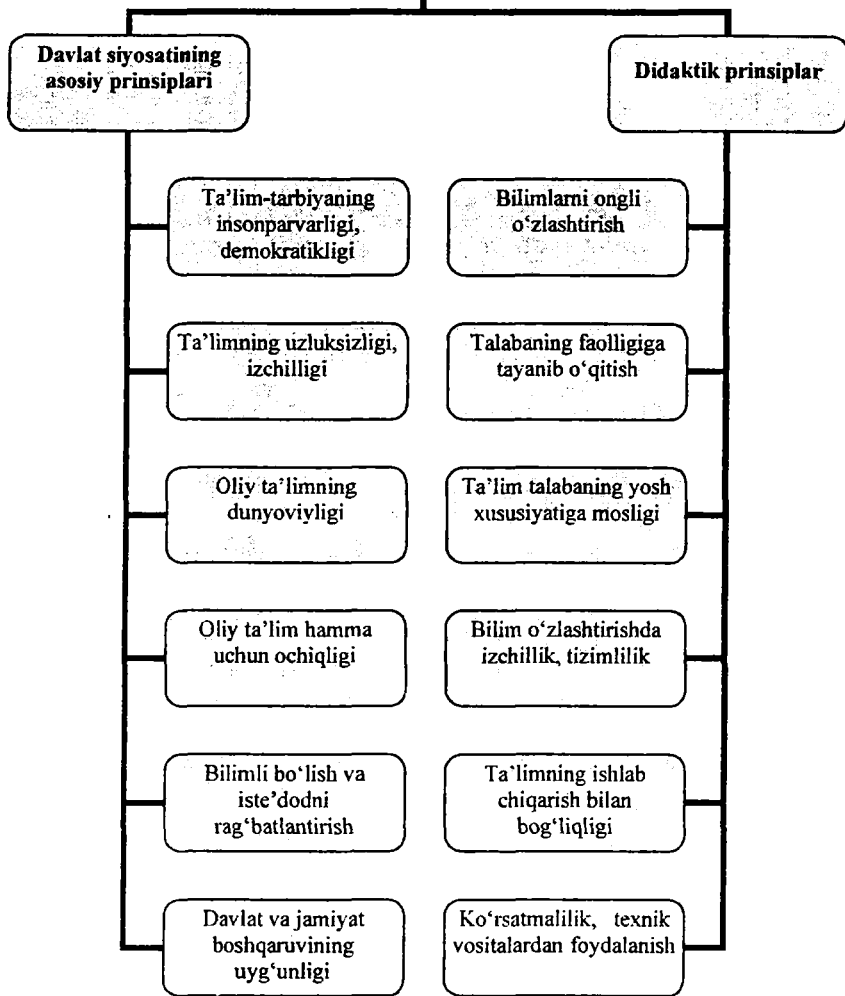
Davlat siyosatining asosiy prinsiplari

Didaktik prinsiplar

Ta'lim-tarbiyaning insonparvarligi, demokratikligi

Bilimlarni ongli o'zlashtirish

Ta'limning uzluksizligi, izchilligi

Talabaning faolligiga tayanib o'qitish

Oliy ta'limning dunyoviyligi

Ta'lim talabaning yosh xususiyatiga mosligi

Oliy ta'lim hamma uchun ochiqligi

Bilim o'zlashtirishda izchillik, tizimlilik

Bilimli bo'lish va iste'dodni rag'batlantirish

Ta'limning ishlab chiqarish bilan bog'liqligi

Davlat va jamiyat boshqaruvining uyg'unligi

Ko'rsatmalilik, texnik vositalardan foydalanish